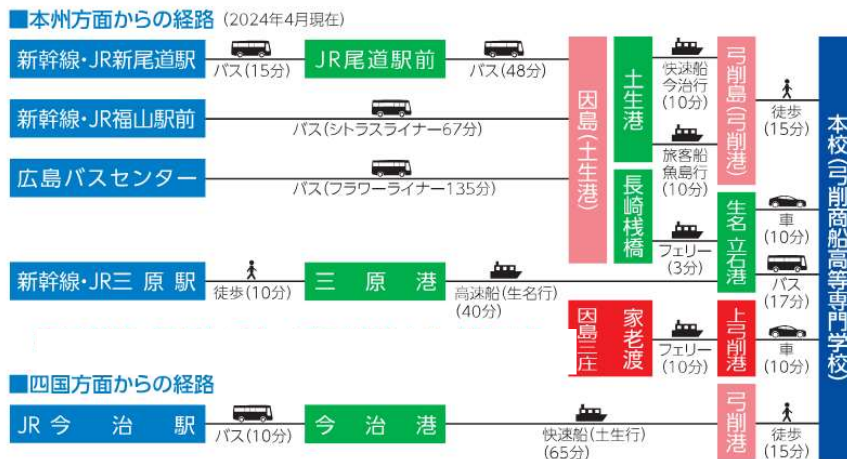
■本州方面からの経路（2024年4月現在）

新幹線・JR新尾道駅
バス（15分）
JR尾道駅前
バス（48分）
新幹線・JR福山駅前
バス（シトラスライナー67分）
広島バスセンター
バス（フラワーライナー135分）
因島（土生港）
土生港
快速船 今治行（10分）
旅客船 魚島行（10分）
弓削島（弓削港）
徒歩（15分）
長崎桟橋
フェリー（3分）
生名立石港
車（10分）
バス（17分）
新幹線・JR三原駅
徒歩（10分）
三原港
高速船（生名行）（40分）
因島三庄
家老渡
フェリー（10分）
上弓削港
車（10分）
本校（弓削商船高等専門学校）

■四国方面からの経路

JR今治駅
バス（10分）
今治港
快速船（土生行）（65分）
弓削港
徒歩（15分）